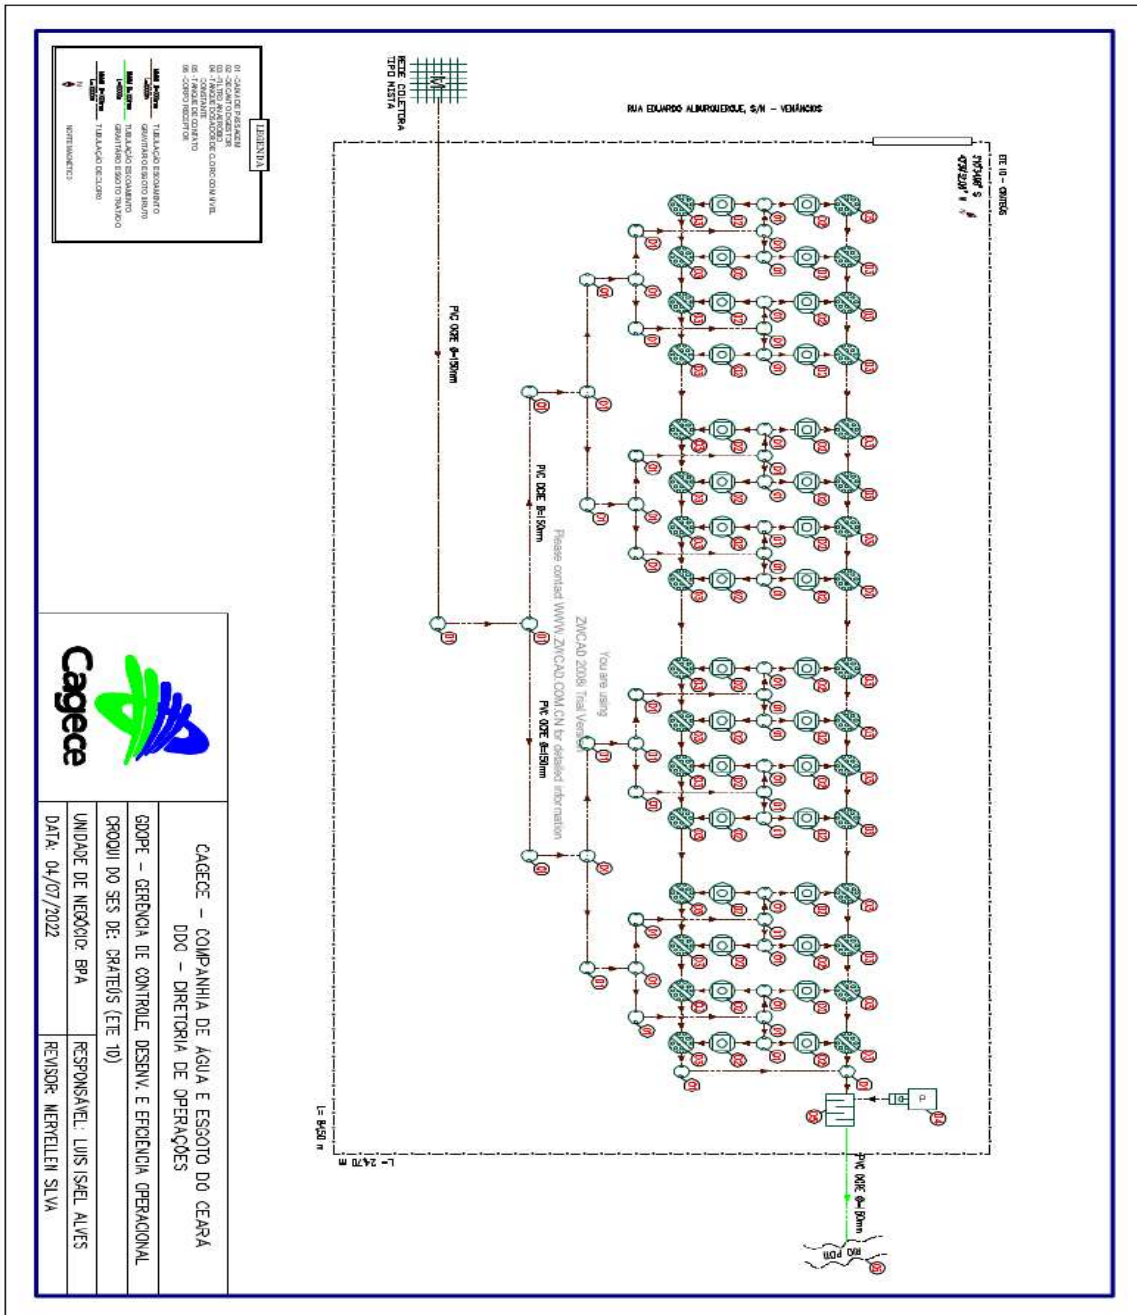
LEGENDA

01 - CAIXA DE PASSAGEM
02 - DECANTO-DIGESTOR
03 - FILTRO ANAERÓBIO
04 - TANQUE DOSADOR DE CLORO COM NÍVEL CONSTANTE
05 - TANQUE DE CONTATO
06 - CORPO RECEPTOR

TUBULAÇÃO ESCOAMENTO GRAVITÁRIO ESGOTO BRUTO
TUBULAÇÃO ESCOAMENTO GRAVITÁRIO ESGOTO TRATADO
TUBULAÇÃO DE CLORO

NORTE MAGNÉTICO

REDE COLETORA TIPO MISTA

RUA EDUARDO ALBUQUERQUE, S/N - VENÂNCIOS

ETE 10 - CRATEÚS
5°10'54.98" S
40°39'23.08" W

PVC OCRE Ø=150mm

PVC OCRE Ø=150mm

PVC OCRE Ø=150mm

PVC OCRE Ø=150mm

You are using
ZWCAD 2008 Trial Version
Please contact WWW.ZWCAD.COM.CN for detailed information

L= 8,50 m
L= 24,70 m

RIO POTI

Cagece

CAGECE - COMPANHIA DE ÁGUA E ESGOTO DO CEARÁ
DDO - DIRETORIA DE OPERAÇÕES

GDOPE - GERÊNCIA DE CONTROLE, DESENV. E EFICIÊNCIA OPERACIONAL

CROQUI DO SES DE: CRATEÚS (ETE 10)

UNIDADE DE NEGÓCIO: BPA | RESPONSÁVEL: LUIS ISAEL ALVES

DATA: 04/07/2022 | REVISOR: NERYELLEN SILVA